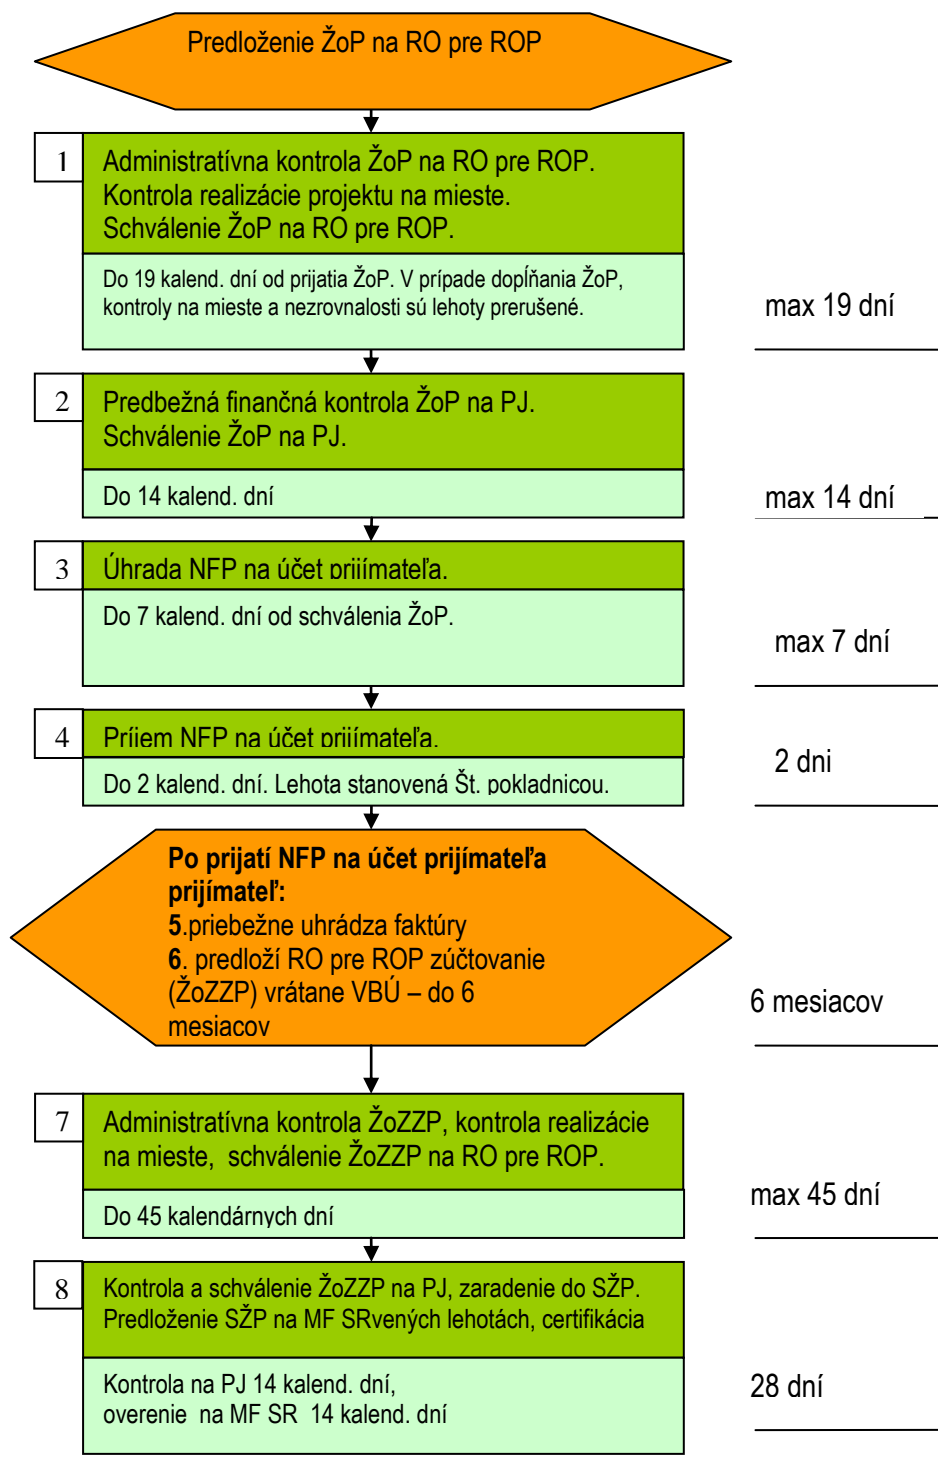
Predloženie ŽoP na RO pre ROP

1

Administratívna kontrola ŽoP na RO pre ROP. Kontrola realizácie projektu na mieste. Schválenie ŽoP na RO pre ROP.

Do 19 kalend. dní od prijatia ŽoP. V prípade dopĺňania ŽoP, kontroly na mieste a nezrovnalosti sú lehoty prerušené.

max 19 dní

2

Predbežná finančná kontrola ŽoP na PJ. Schválenie ŽoP na PJ.

Do 14 kalend. dní

max 14 dní

3

Úhrada NFP na účet prijímateľa.

Do 7 kalend. dní od schválenia ŽoP.

max 7 dní

4

Príjem NFP na účet prijímateľa.

Do 2 kalend. dní. Lehota stanovená Št. pokladnicou.

2 dni

Po prijatí NFP na účet prijímateľa prijímateľ:
5.priebežne uhrádza faktúry
6. predloží RO pre ROP zúčtovanie (ŽoZZP) vrátane VBÚ – do 6 mesiacov

6 mesiacov

7

Administratívna kontrola ŽoZZP, kontrola realizácie na mieste, schválenie ŽoZZP na RO pre ROP.

Do 45 kalendárnych dní

max 45 dní

8

Kontrola a schválenie ŽoZZP na PJ, zaradenie do SŽP. Predloženie SŽP na MF SRvených lehotách, certifikácia

Kontrola na PJ 14 kalend. dní,
overenie na MF SR 14 kalend. dní

28 dní